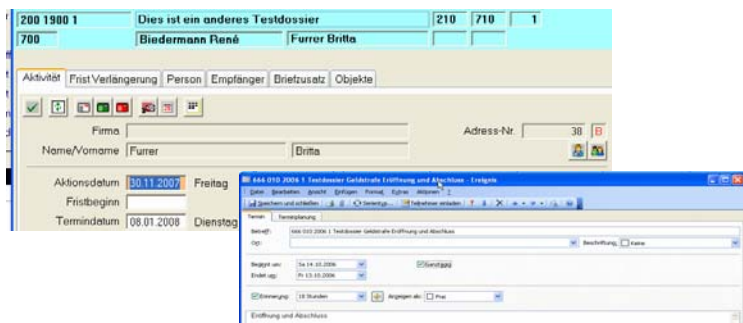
200 1900 1
Dies ist ein anderes Testdossier
210
710
1
700
Biedermann René
Furrer Britta

Aktivität
Frist Verlängerung
Person
Empfänger
Briefzusatz
Objekte

Firma
Adress-Nr.
38
B
Name/Vorname
Furrer
Britta

Aktionsdatum
30.11.2007
Freitag
Fristbeginn
Termindatum
08.01.2008
Dienstag

666 010 2006 1 Testdossier Geldstrafe Eröffnung und Abschluss - Ereignis
Datei Bearbeiten Ansicht Einfügen Format Extras Aktionen ?
Speichern und schließen
Serientyp...
Teilnehmer einladen
Termin
Terminplanung
Betreff:
666 010 2006 1 Testdossier Geldstrafe Eröffnung und Abschluss
Ort:
Beschriftung:
Keine
Beginnt um:
Sa 14.10.2006
Ganztägig
Endet um:
Fr 13.10.2006
Erinnerung:
18 Stunden
Anzeigen als:
Frei
Eröffnung und Abschluss